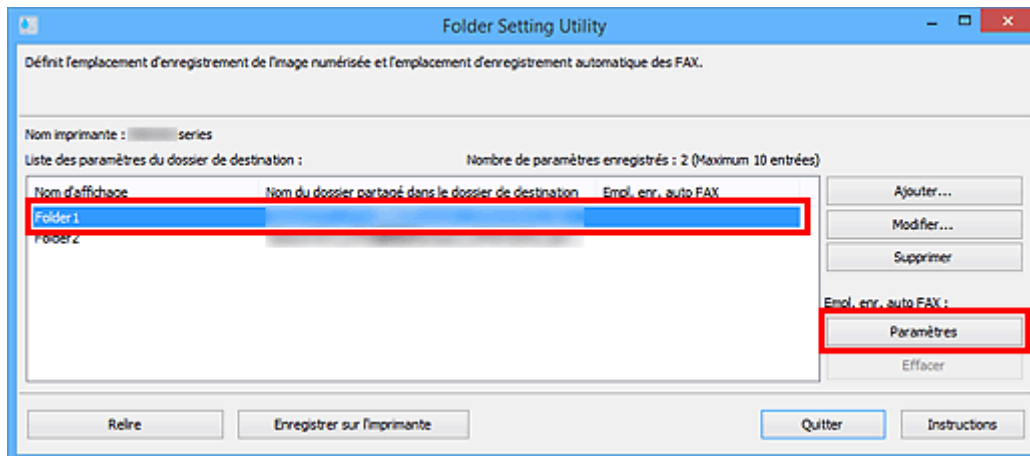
Folder Setting Utility

Définit l'emplacement d'enregistrement de l'image numérisée et l'emplacement d'enregistrement automatique des FAX.

Nom imprimante : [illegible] series

Liste des paramètres du dossier de destination :

Nombre de paramètres enregistrés : 2 (Maximum 10 entrées)

| Nom d'affichage | Nom du dossier partagé dans le dossier de destination | Empl. enr. auto FAX |
|---|---|---|
| Folder1 | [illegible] | |
| Folder2 | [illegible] | |

Ajouter...

Modifier...

Supprimer

Empl. enr. auto FAX :

Paramètres

Effacer

Relire

Enregistrer sur l'imprimante

Quitter

Instructions